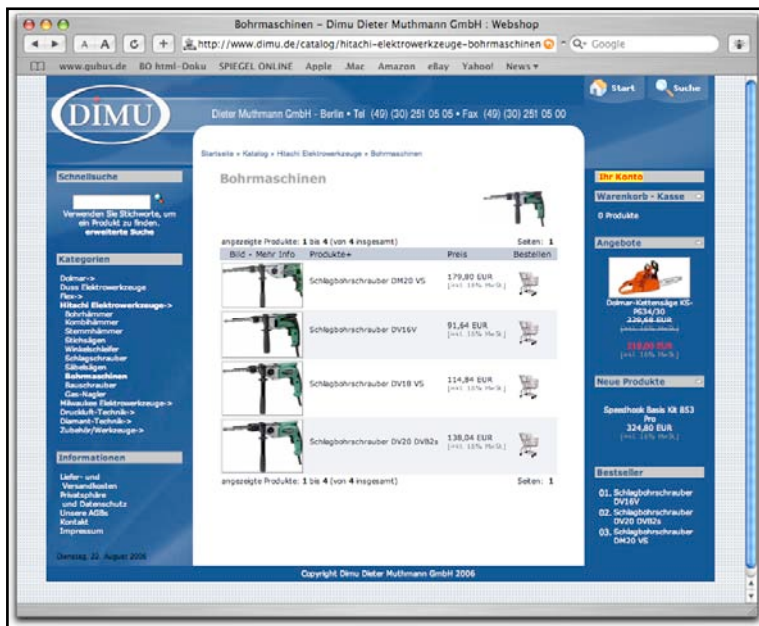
Bohrmaschinen – Dimu Dieter Muthmann GmbH : Webshop

http://www.dimu.de/catalog/hitachi-elektrowerkzeuge-bohrmaschinen

Google

www.gubus.de BO html-Doku SPIEGEL ONLINE Apple .Mac Amazon eBay Yahoo! News

DIMU

Dieter Muthmann GmbH • Berlin • Tel. (49) (30) 251 05 05 • Fax. (49) (30) 251 05 00

Start Suche

Schnellsuche

Verwenden Sie Stichworte, um ein Produkt zu finden. erweiterte Suche

Kategorien

Dolmar->
Duss Elektrowerkzeuge
Flex->
Hitachi Elektrowerkzeuge->
Bohrhämmer
Kombihämmer
Stemmhämmer
Stichsägen
Winkelschleifer
Schlagschrauber
Säbelsägen
Bohrmaschinen
Bauschrauber
Gas-Nagler
Milwaukee Elektrowerkzeuge->
Druckluft-Technik->
Diamant-Technik->
Zubehör/Werkzeuge->

Informationen

Liefer- und Versandkosten
Privatsphäre und Datenschutz
Unsere AGBs
Kontakt
Impressum

Dienstag, 22. August 2006

Startseite » Katalog » Hitachi Elektrowerkzeuge » Bohrmaschinen

Bohrmaschinen

angezeigte Produkte: 1 bis 4 (von 4 insgesamt) Seiten: 1

| Bild - Mehr Info | Produkte+ | Preis | Bestellen |
|---|---|---|---|
| | Schlagbohrschrauber DM20 VS | 179,80 EUR [inkl. 16% MwSt.] | |
| | Schlagbohrschrauber DV16V | 91,64 EUR [inkl. 16% MwSt.] | |
| | Schlagbohrschrauber DV18 VS | 114,84 EUR [inkl. 16% MwSt.] | |
| | Schlagbohrschrauber DV20 DVB2s | 138,04 EUR [inkl. 16% MwSt.] | |

angezeigte Produkte: 1 bis 4 (von 4 insgesamt) Seiten: 1

Ihr Konto

Warenkorb - Kasse

0 Produkte

Angebote

Dolmar-Kettensäge KS-PG34/30
239,66 EUR
[inkl. 16% MwSt.]
218,00 EUR
[inkl. 16% MwSt.]

Neue Produkte

Speedhook Basis Kit 853 Pro
324,80 EUR
[inkl. 16% MwSt.]

Bestseller

01. Schlagbohrschrauber DV16V
02. Schlagbohrschrauber DV20 DVB2s
03. Schlagbohrschrauber DM20 VS

Copyright Dimu Dieter Muthmann GmbH 2006